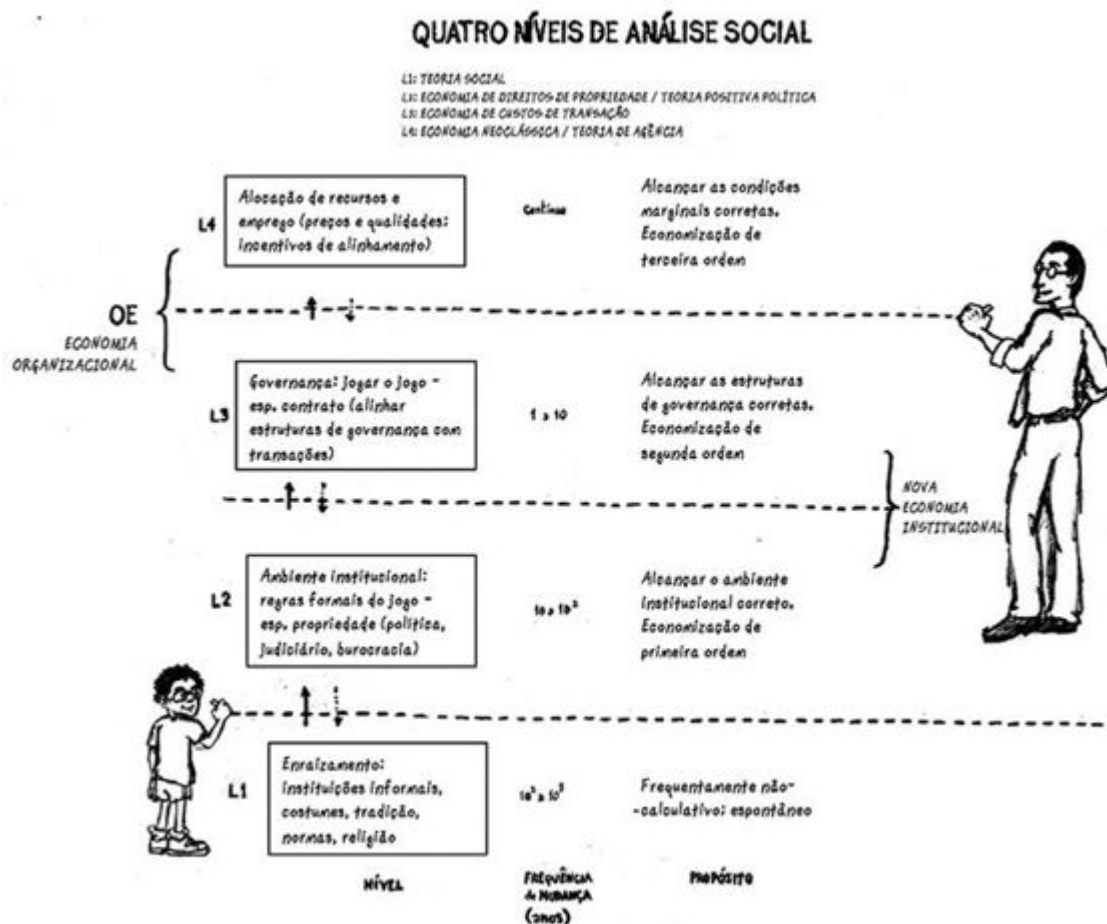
QUATRO NÍVEIS DE ANÁLISE SOCIAL

L1: TEORIA SOCIAL
L2: ECONOMIA DE DIREITOS DE PROPRIEDADE / TEORIA POSITIVA POLÍTICA
L3: ECONOMIA DE CUSTOS DE TRANSAÇÃO
L4: ECONOMIA NEOCLÁSSICA / TEORIA DE AGÊNCIA

L4 Alocação de recursos e emprego (preços e qualidades: incentivos de alinhamento)

Contínuo

Alcançar as condições marginais corretas. Economização de terceira ordem

OE
ECONOMIA ORGANIZACIONAL

L3 Governança: jogar o jogo - esp. contrato (alinhar estruturas de governança com transações)

1 a 10

Alcançar as estruturas de governança corretas. Economização de segunda ordem

NOVA ECONOMIA INSTITUCIONAL

L2 Ambiente institucional: regras formais do jogo - esp. propriedade (política, judiciário, burocracia)

10 a $10^2$

Alcançar o ambiente institucional correto. Economização de primeira ordem

L1 Enraizamento: instituições informais, costumes, tradição, normas, religião

$10^2$ a $10^3$

Frequentemente não--calculativo; espontâneo

NÍVEL

FREQUÊNCIA de MUDANÇA (anos)

PROPÓSITO